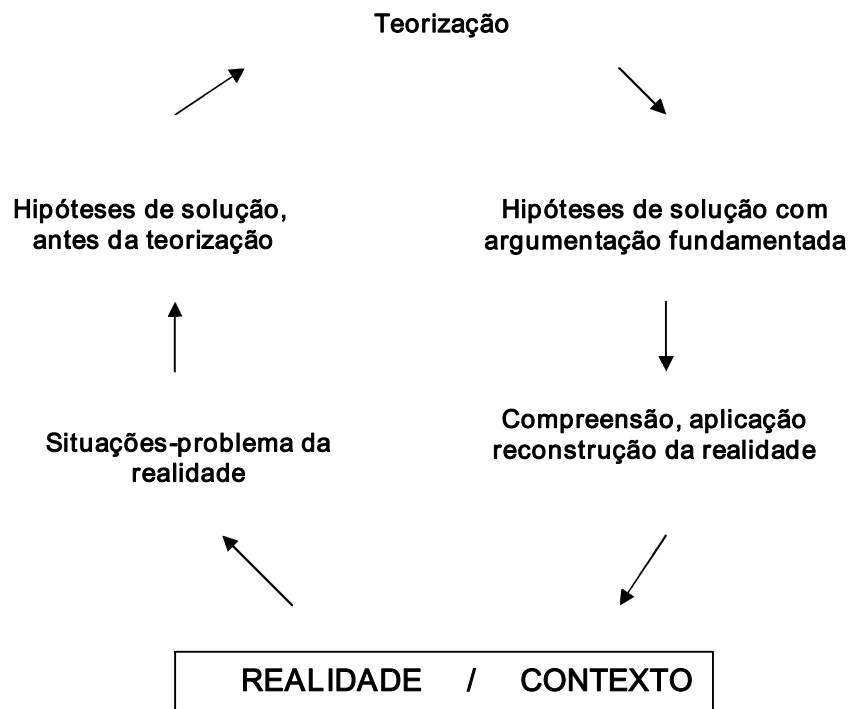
Teorização

Hipóteses de solução, antes da teorização

Hipóteses de solução com argumentação fundamentada

Situações-problema da realidade

Compreensão, aplicação reconstrução da realidade

REALIDADE / CONTEXTO